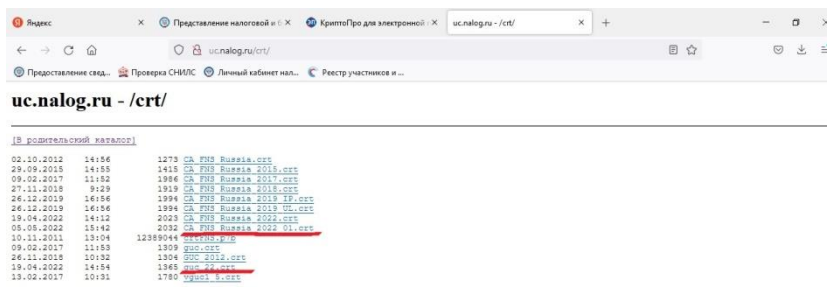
Яндекс × Представление налоговой и б × КриптоПро для электронной × uc.nalog.ru - /crt/ × +

uc.nalog.ru/crt/

Предоставление свед... Проверка СНИЛС Личный кабинет нал... Реестр участников и ...

uc.nalog.ru - /crt/

[В родительский каталог]

| | | | |
|---|---|---|---|
| 02.10.2012 | 14:56 | 1273 | CA FNS Russia.crt |
| 29.09.2015 | 14:55 | 1415 | CA FNS Russia 2015.crt |
| 09.02.2017 | 11:52 | 1986 | CA FNS Russia 2017.crt |
| 27.11.2018 | 9:29 | 1919 | CA FNS Russia 2018.crt |
| 26.12.2019 | 16:56 | 1994 | CA FNS Russia 2019 IP.crt |
| 26.12.2019 | 16:56 | 1994 | CA FNS Russia 2019 UL.crt |
| 19.04.2022 | 14:12 | 2023 | CA FNS Russia 2022.crt |
| 05.05.2022 | 15:42 | 2032 | CA FNS Russia 2022 01.crt |
| 10.11.2011 | 13:04 | 12389044 | CA.FNS.p7b |
| 09.02.2017 | 11:53 | 1309 | guc.crt |
| 26.11.2018 | 10:32 | 1304 | GUC 2012.crt |
| 19.04.2022 | 14:54 | 1365 | guc 22.crt |
| 13.02.2017 | 10:31 | 1780 | vguc1 5.crt |